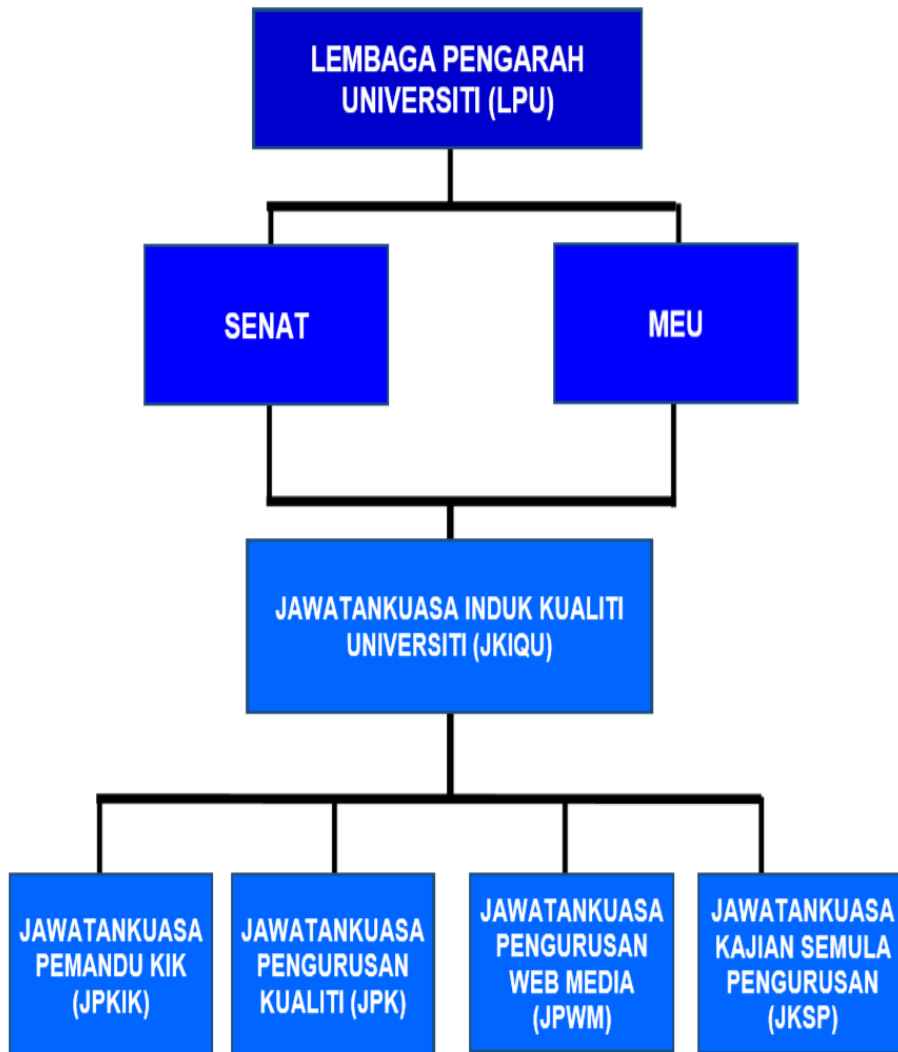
LEMBAGA PENGARAH UNIVERSITI (LPU)

SENAT

MEU

JAWATANKUASA INDUK KUALITI UNIVERSITI (JKIQU)

JAWATANKUASA PEMANDU KIK (JPKIK)

JAWATANKUASA PENGURUSAN KUALITI (JPK)

JAWATANKUASA PENGURUSAN WEB MEDIA (JPWM)

JAWATANKUASA KAJIAN SEMULA PENGURUSAN (JKSP)